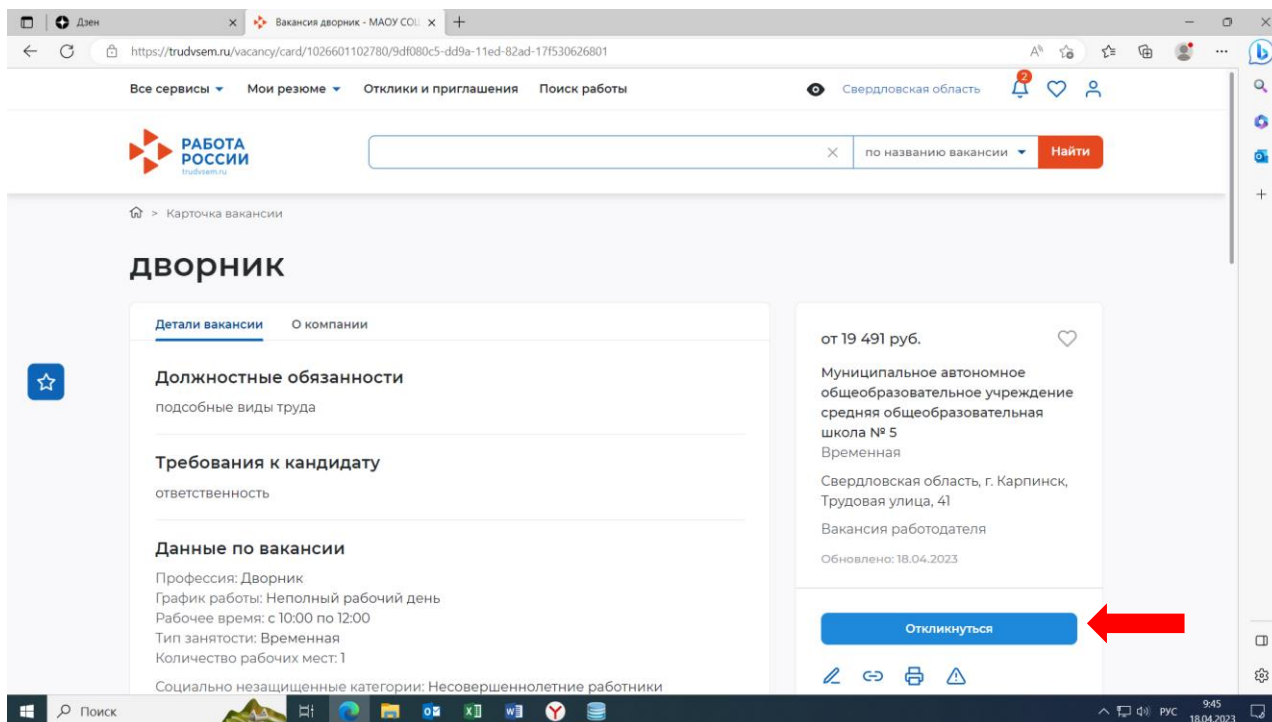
Дзен
Вакансия дворник - МАОУ СОШ
https://trudvsem.ru/vacancy/card/1026601102780/9df080c5-dd9a-11ed-82ad-17f530626801

Все сервисы Мои резюме Отклики и приглашения Поиск работы Свердловская область 2

РАБОТА РОССИИ trudvsem.ru

по названию вакансии Найти

Карточка вакансии

дворник

Детали вакансии О компании

Должностные обязанности
подсобные виды труда

Требования к кандидату
ответственность

Данные по вакансии
Профессия: Дворник
График работы: Неполный рабочий день
Рабочее время: с 10:00 по 12:00
Тип занятости: Временная
Количество рабочих мест: 1
Социально незащищенные категории: Несовершеннолетние работники

от 19 491 руб.
Муниципальное автономное общеобразовательное учреждение средняя общеобразовательная школа № 5
Временная
Свердловская область, г. Карпинск, Трудовая улица, 41
Вакансия работодателя
Обновлено: 18.04.2023

Откликнуться

Поиск
РУС 9:45 18.04.2023